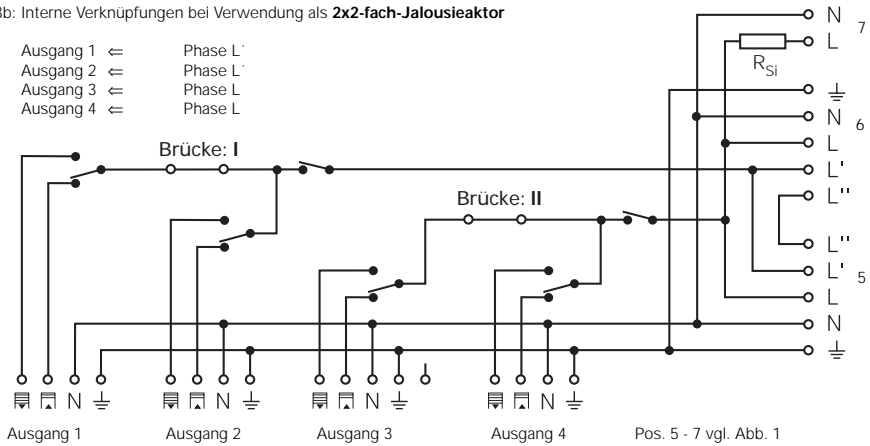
3b: Interne Verknüpfungen bei Verwendung als **2x2-fach-Jalousieaktor**

Ausgang 1 ⇐ Phase L´
Ausgang 2 ⇐ Phase L´
Ausgang 3 ⇐ Phase L
Ausgang 4 ⇐ Phase L

Brücke: I

Brücke: II

N
L
$R_{Si}$
7

⏚
N
L
L'
6

L''
L''
L'
L
N
⏚
5

N ⏚
N ⏚
N ⏚
N ⏚

Ausgang 1
Ausgang 2
Ausgang 3
Ausgang 4
Pos. 5 - 7 vgl. Abb. 1